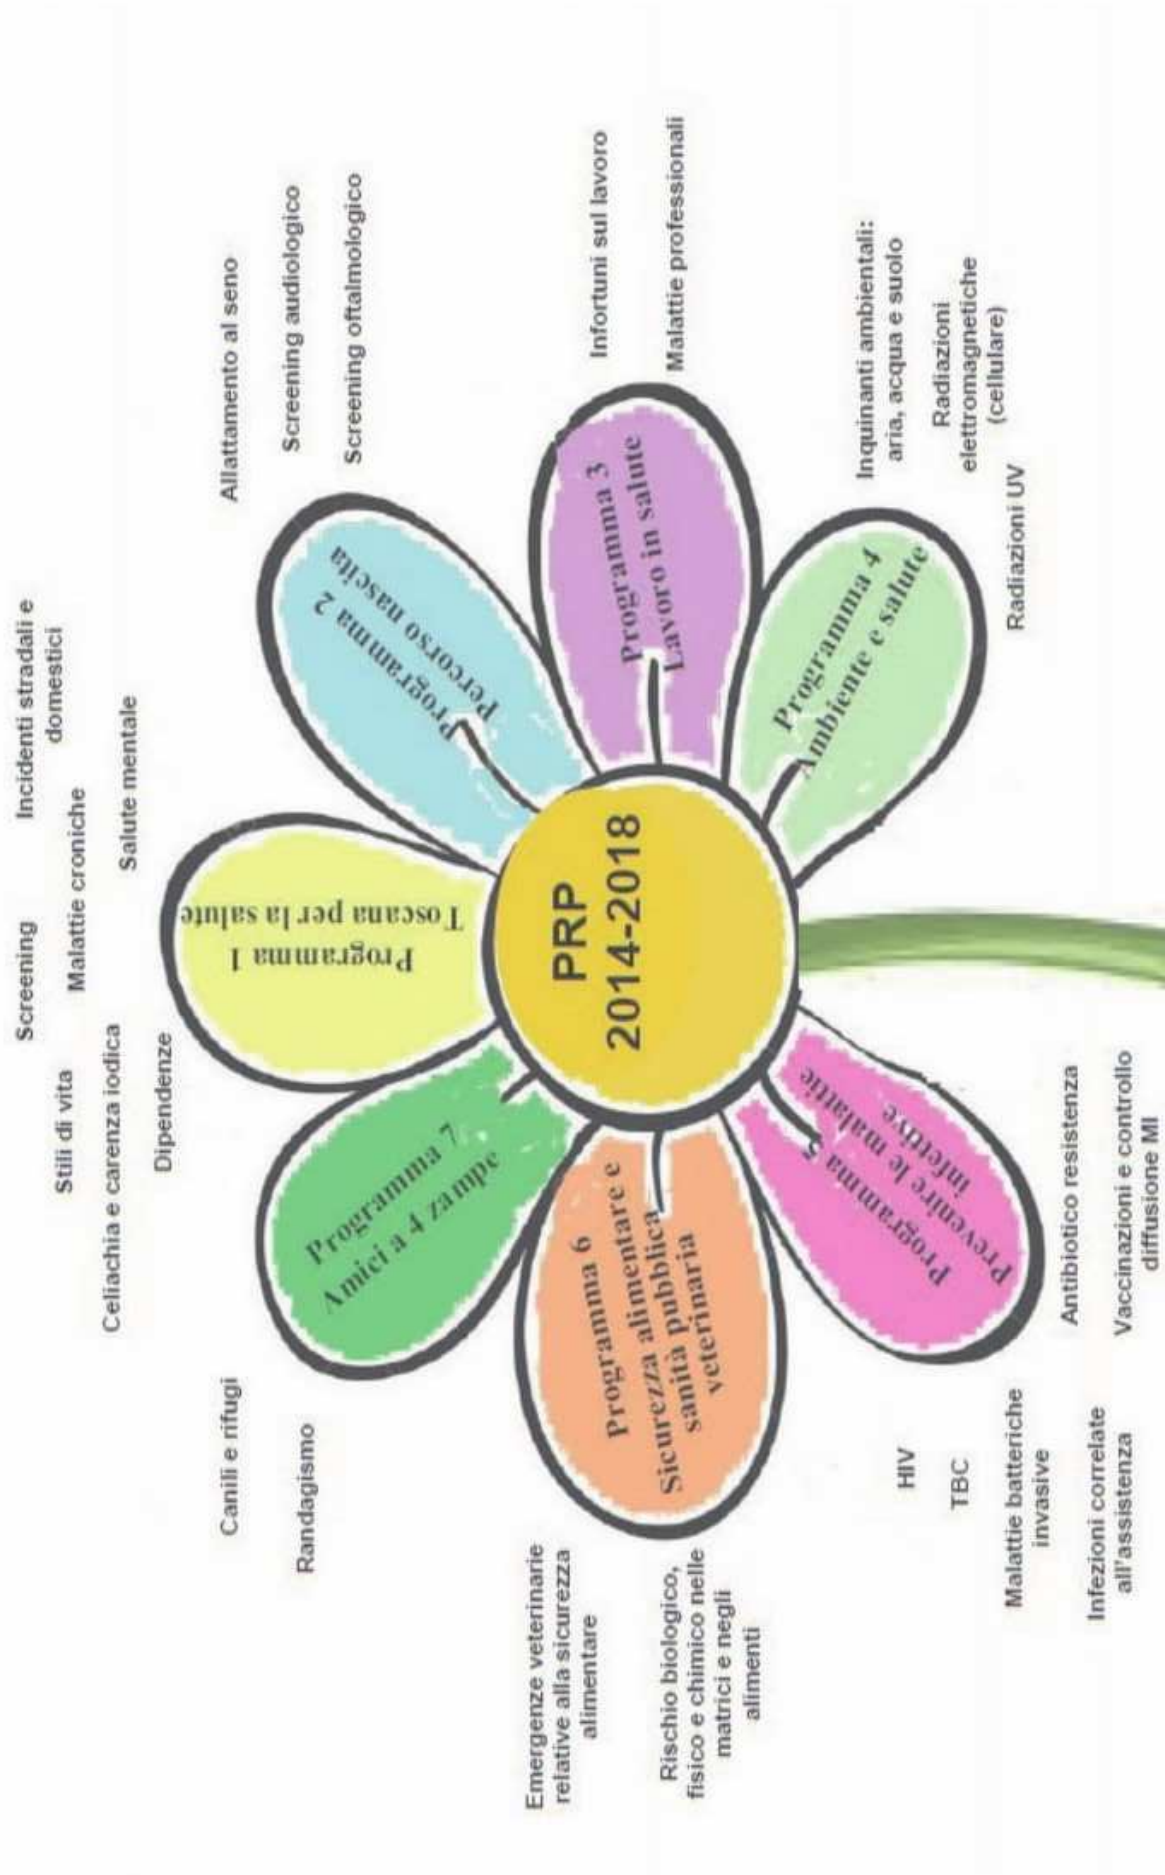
PRP
2014-2018

Programma 1
Toscana per la salute

Screening
Stili di vita
Malattie croniche
Incidenti stradali e domestici
Celiachia e carenza iodica
Dipendenze
Salute mentale

Programma 2
Percorso nascita

Allattamento al seno
Screening audiologico
Screening oftalmologico

Programma 3
Lavoro in salute

Infortuni sul lavoro
Malattie professionali

Programma 4
Ambiente e salute

Inquinanti ambientali: aria, acqua e suolo
Radiazioni elettromagnetiche (cellulare)
Radiazioni UV

Programma 5
Prevenire le malattie infettive

Antibiotico resistenza
Vaccinazioni e controllo diffusione MI
HIV
TBC
Malattie batteriche invasive
Infezioni correlate all'assistenza

Programma 6
Programmare e Sicurezza alimentare sanità pubblica veterinaria

Emergenze veterinarie relative alla sicurezza alimentare
Rischio biologico, fisico e chimico nelle matrici e negli alimenti

Programma 7
Amici a 4 zampe

Canili e rifugi
Randagismo